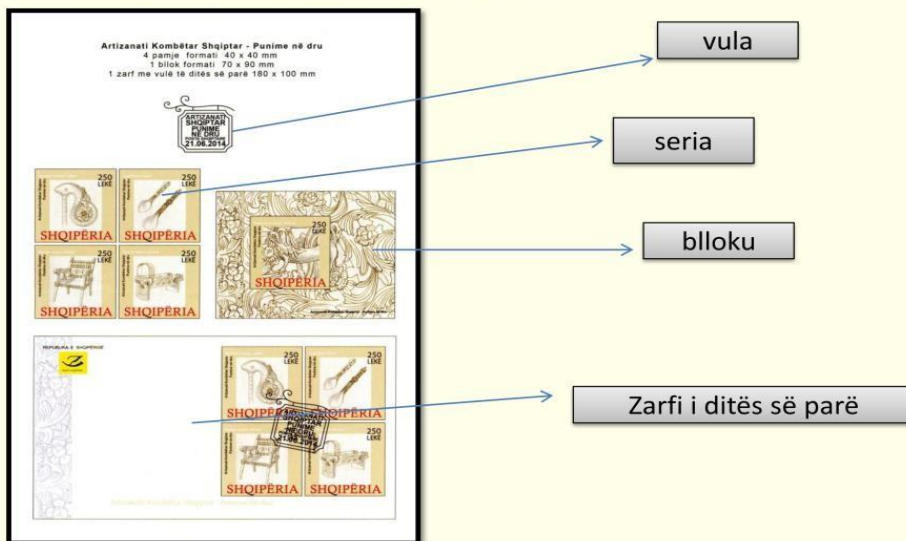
Artizanati Kombëtar Shqiptar - Punime në dru
4 pamje formati 40 x 40 mm
1 bllok formati 70 x 90 mm
1 zarf me vulë të ditës së parë 180 x 100 mm

ARTIZANATI SHQIPTAR PUNIME NË DRU
21.06.2014

250 LEKË
SHQIPËRIA
250 LEKË
SHQIPËRIA
250 LEKË
SHQIPËRIA
250 LEKË
SHQIPËRIA

250 LEKË
SHQIPËRIA

REPUBLIKA E SHQIPËRISË

250 LEKË
SHQIPËRIA
250 LEKË
SHQIPËRIA
250 LEKË
SHQIPËRIA
250 LEKË
SHQIPËRIA

SHQIPTAR PUNIME
21.06.2014

vula

seria

blloku

Zarfi i ditës së parë